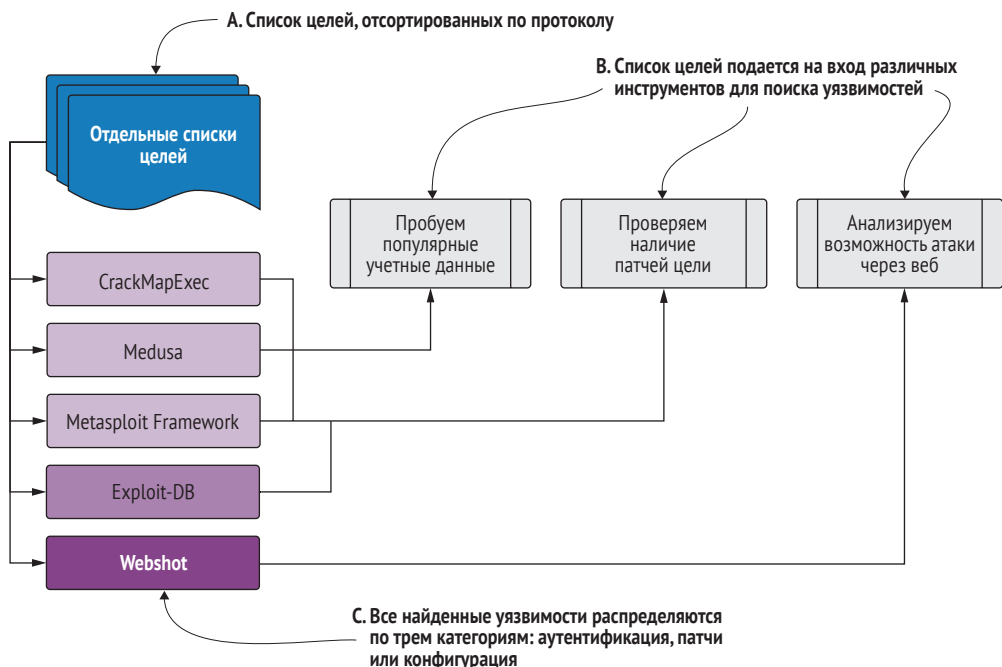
A. Список целей, отсортированных по протоколу

B. Список целей подается на вход различных инструментов для поиска уязвимостей

Отдельные списки целей

Пробуем популярные учетные данные

Проверяем наличие патчей цели

Анализируем возможность атаки через веб

CrackMapExec

Medusa

Metasploit Framework

Exploit-DB

Webshot

C. Все найденные уязвимости распределяются по трем категориям: аутентификация, патчи или конфигурация